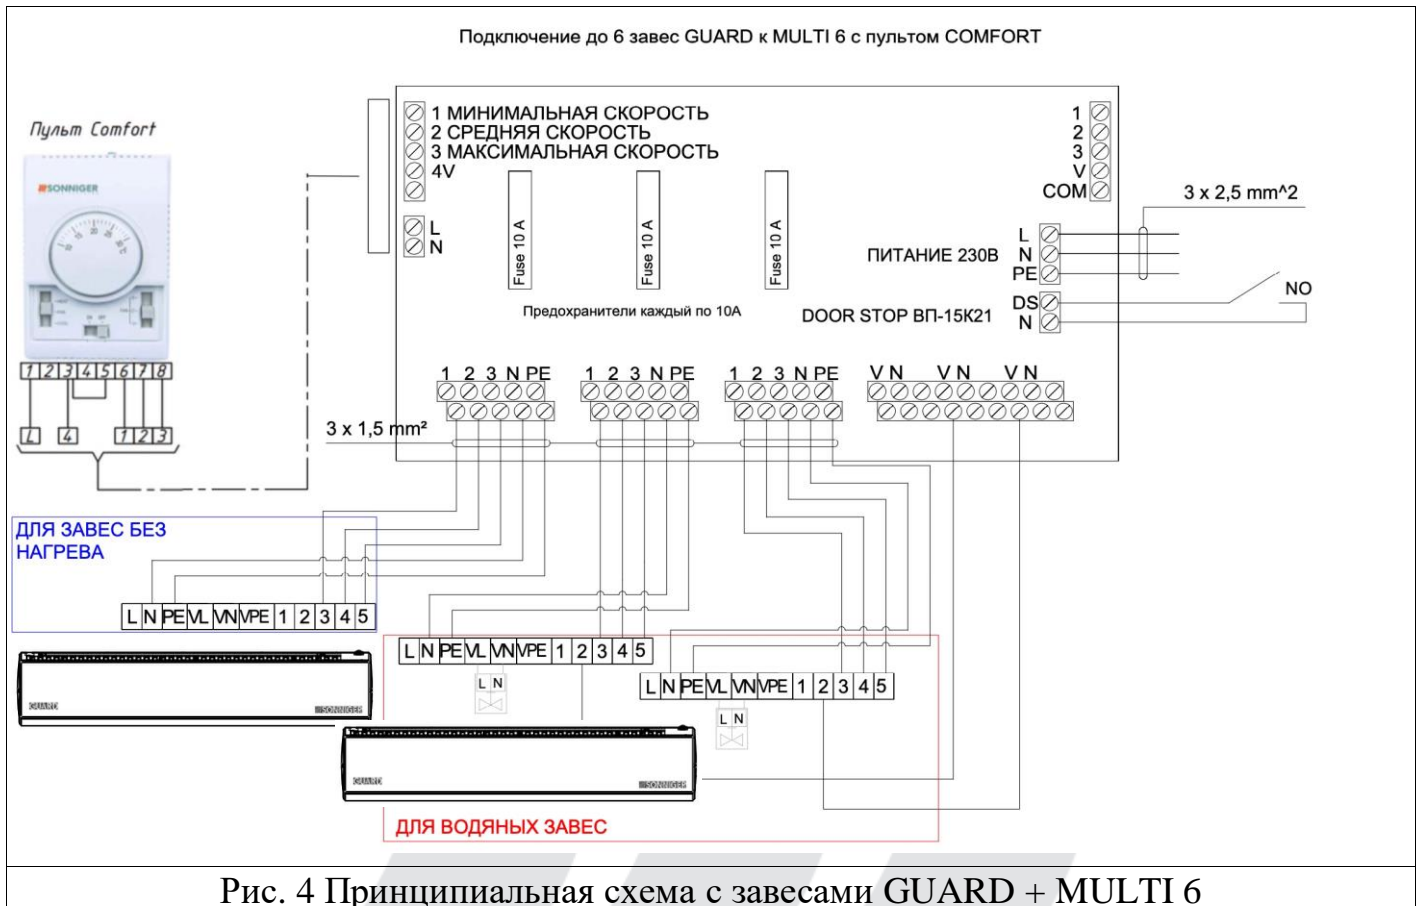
Подключение до 6 завес GUARD к MULTI 6 с пультом COMFORT

Пульт Comfort

SONNIGER

1 2 3 4 5 6 7 8

L 4 1 2 3

1 МИНИМАЛЬНАЯ СКОРОСТЬ
2 СРЕДНЯЯ СКОРОСТЬ
3 МАКСИМАЛЬНАЯ СКОРОСТЬ
4V

L
N

Fuse 10 A

Fuse 10 A

Fuse 10 A

Предохранители каждый по 10А

1
2
3
V
COM

3 x 2,5 mm^2

L
N
PE
ПИТАНИЕ 230В

DS
N
DOOR STOP ВП-15К21

NO

1 2 3 N PE

1 2 3 N PE

1 2 3 N PE

V N V N V N

3 x 1,5 mm²

ДЛЯ ЗАВЕС БЕЗ НАГРЕВА

L N PE VL VN VPE 1 2 3 4 5

GUARD SONNIGER

L N PE VL VN VPE 1 2 3 4 5

L N

L N PE VL VN VPE 1 2 3 4 5

L N

GUARD SONNIGER

ДЛЯ ВОДЯНЫХ ЗАВЕС

Рис. 4 Принципиальная схема с завесами GUARD + MULTI 6